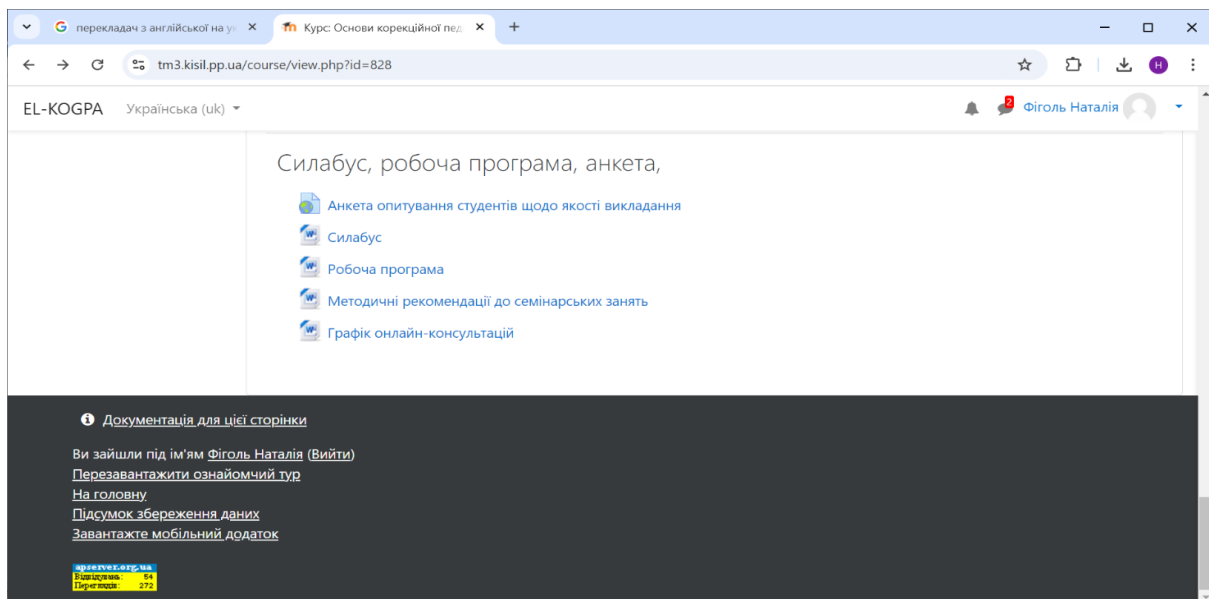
перекладач з англійської на у ×
Курс: Основи корекційної пед ×
+

tm3.kisil.pp.ua/course/view.php?id=828

H

EL-KOGPA Українська (uk)

2 Фіголь Наталія

Силабус, робоча програма, анкета,

Анкета опитування студентів щодо якості викладання

Силабус

Робоча програма

Методичні рекомендації до семінарських занять

Графік онлайн-консультацій

Документація для цієї сторінки

Ви зайшли під ім'ям Фіголь Наталія (Вийти)
Перезавантажити ознайомчий тур
На головну
Підсумок збереження даних
Завантажте мобільний додаток

apserver.org.ua
Відвідувань: 54
Переглядів: 272